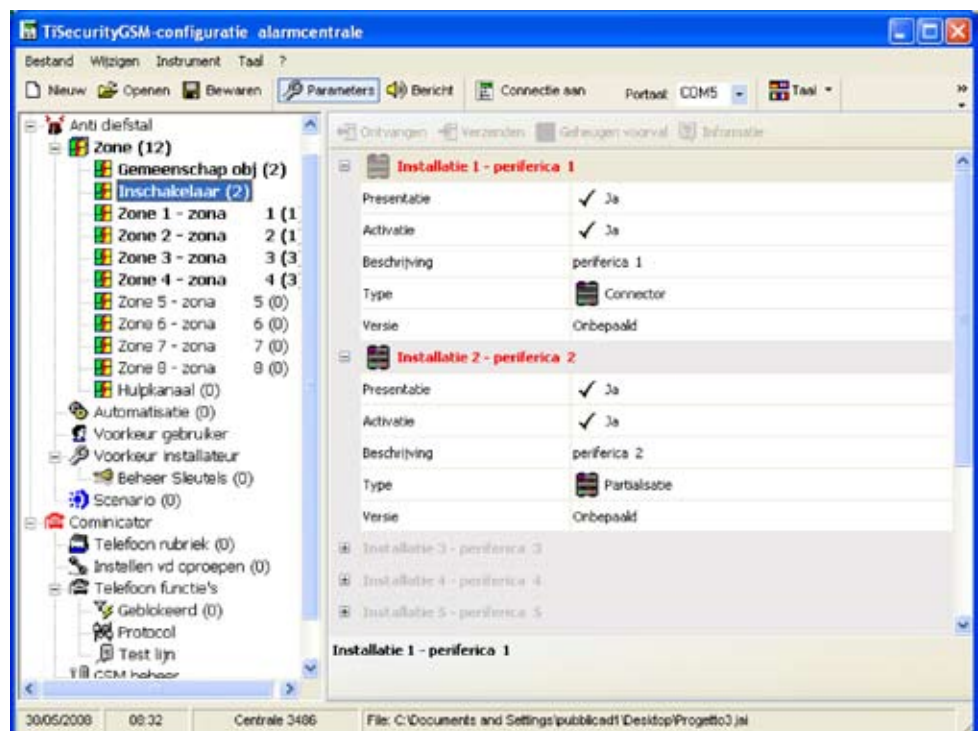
TiSecurityGSM-configuratie alarmcentrale

Bestand Wijzigen Instrument Taal ?

Nieuw Openen Bewaren Parameters Bericht Connectie aan Poort: COM5 Taal

Anti diefstal
Zone (12)
Gemeenschap obj (2)
Inschakelaar (2)
Zone 1 - zona 1 (1
Zone 2 - zona 2 (1
Zone 3 - zona 3 (3
Zone 4 - zona 4 (3
Zone 5 - zona 5 (0)
Zone 6 - zona 6 (0)
Zone 7 - zona 7 (0)
Zone 8 - zona 8 (0)
Hulpkanaal (0)
Automatisatie (0)
Voorkeur gebruiker
Voorkeur installateur
Beheer Sleutels (0)
Scenario (0)
Comminicator
Telefoon rubriek (0)
Instellen vd oproepen (0)
Telefoon functie's
Geblokkeerd (0)
Protocol
Test lijn
GSM beheer

Ontvangen Verzenden Geheugen voorval Informatie

Installatie 1 - periferica 1

| | |
|---|---|
| Presentatie | ✓ Ja |
| Activatie | ✓ Ja |
| Beschrijving | periferica 1 |
| Type | Connector |
| Versie | Onbepaald |

Installatie 2 - periferica 2

| | |
|---|---|
| Presentatie | ✓ Ja |
| Activatie | ✓ Ja |
| Beschrijving | periferica 2 |
| Type | Partialsatie |
| Versie | Onbepaald |

Installatie 3 - periferica 3
Installatie 4 - periferica 4
Installatie 5 - periferica 5

Installatie 1 - periferica 1

30/05/2008 08:32 Centrale 3486 File: C:\Documents and Settings\pubblicad1\Desktop\Progetto3.jai